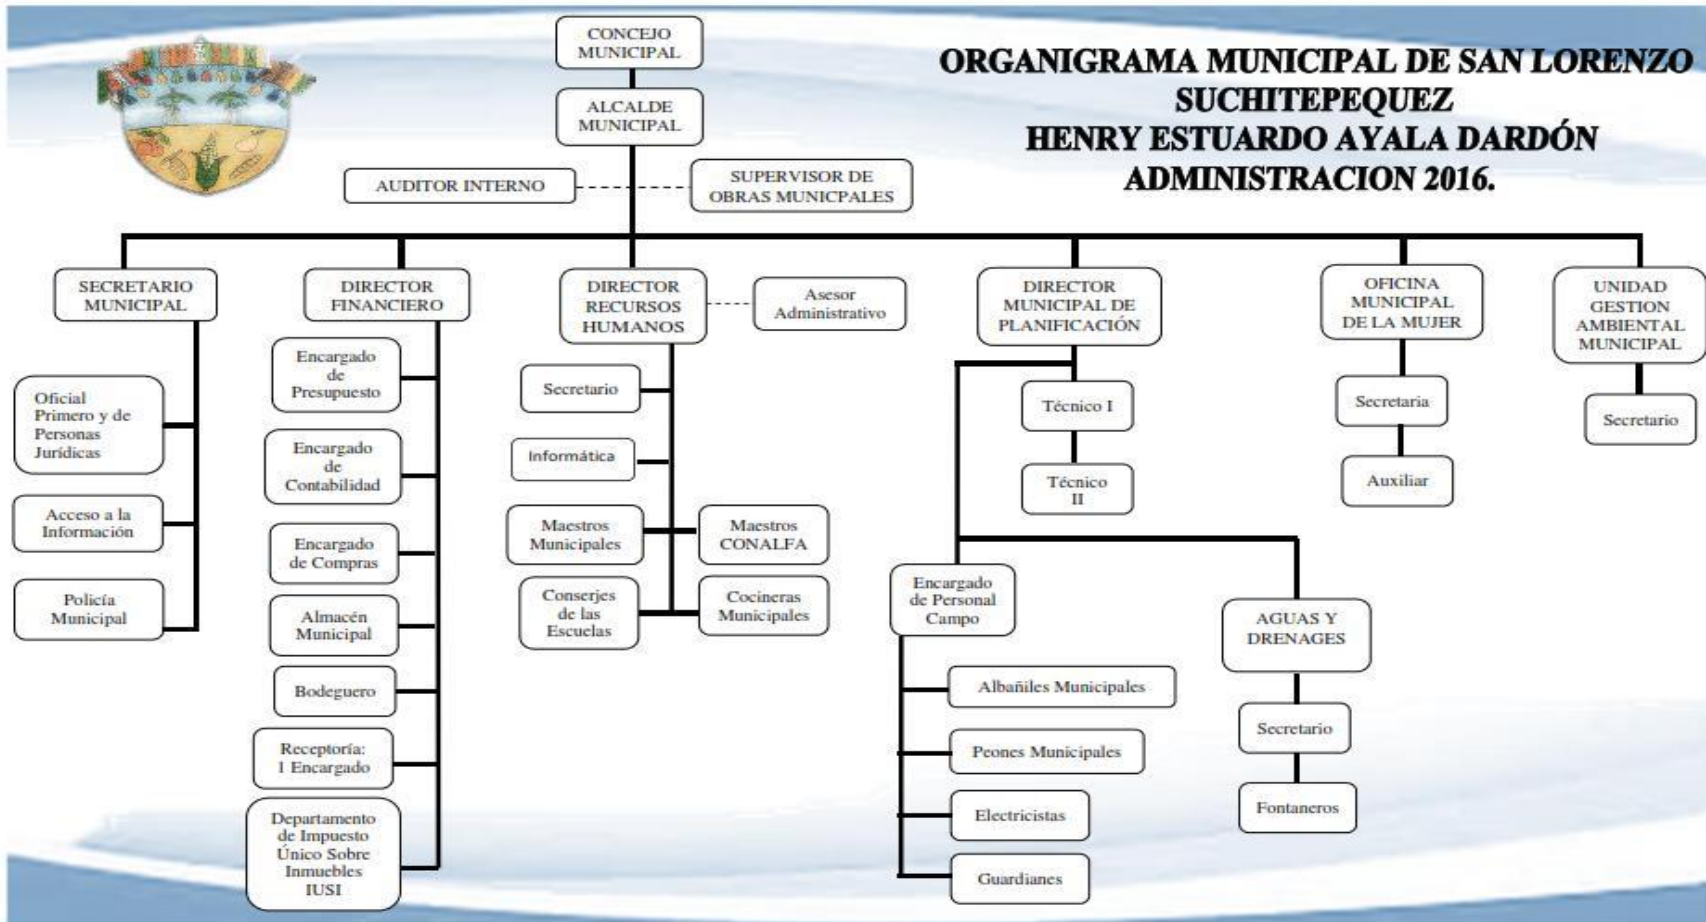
ORGANIGRAMA MUNICIPAL DE SAN LORENZO SUCHITEPEQUEZ
HENRY ESTUARDO AYALA DARDÓN
ADMINISTRACION 2016.

CONCEJO MUNICIPAL

ALCALDE MUNICIPAL

AUDITOR INTERNO

SUPERVISOR DE OBRAS MUNICPALES

SECRETARIO MUNICIPAL

Oficial Primero y de Personas Jurídicas

Acceso a la Información

Policía Municipal

DIRECTOR FINANCIERO

Encargado de Presupuesto

Encargado de Contabilidad

Encargado de Compras

Almacén Municipal

Bodeguero

Receptoría: 1 Encargado

Departamento de Impuesto Único Sobre Inmuebles IUSI

DIRECTOR RECURSOS HUMANOS

Asesor Administrativo

Secretario

Informática

Maestros Municipales

Maestros CONALFA

Conserjes de las Escuelas

Cocineras Municipales

DIRECTOR MUNICIPAL DE PLANIFICACIÓN

Técnico I

Técnico II

Encargado de Personal Campo

Albañiles Municipales

Peones Municipales

Electricistas

Guardianes

AGUAS Y DRENAGES

Secretario

Fontaneros

OFICINA MUNICIPAL DE LA MUJER

Secretaria

Auxiliar

UNIDAD GESTION AMBIENTAL MUNICIPAL

Secretario